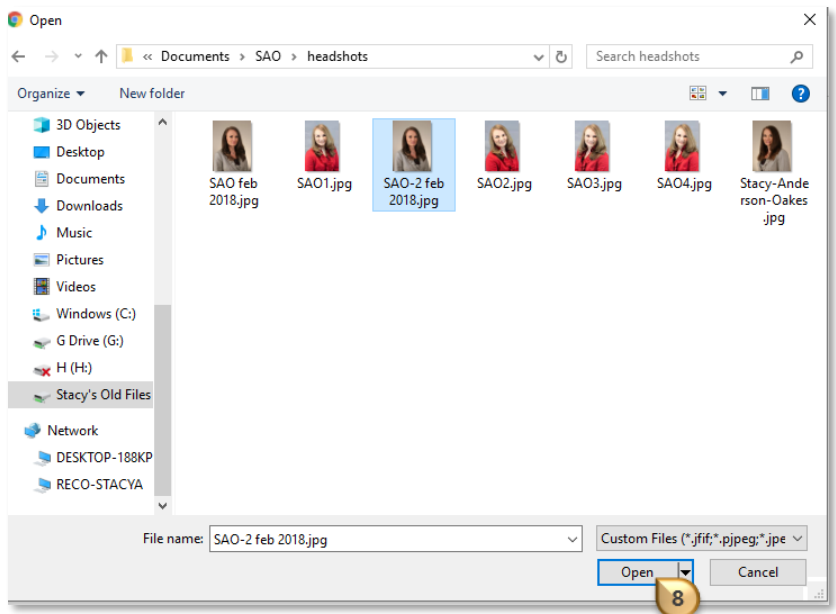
Open

« Documents › SAO › headshots

Search headshots

Organize ▾ New folder

3D Objects
Desktop
Documents
Downloads
Music
Pictures
Videos
Windows (C:)
G Drive (G:)
H (H:)
Stacy's Old Files
Network
DESKTOP-188KP
RECO-STACYA

SAO feb 2018.jpg
SAO1.jpg
SAO-2 feb 2018.jpg
SAO2.jpg
SAO3.jpg
SAO4.jpg
Stacy-Anderson-Oakes.jpg

File name: SAO-2 feb 2018.jpg

Custom Files (*.jfif;*.pjpeg;*.jpe

Open

Cancel

8